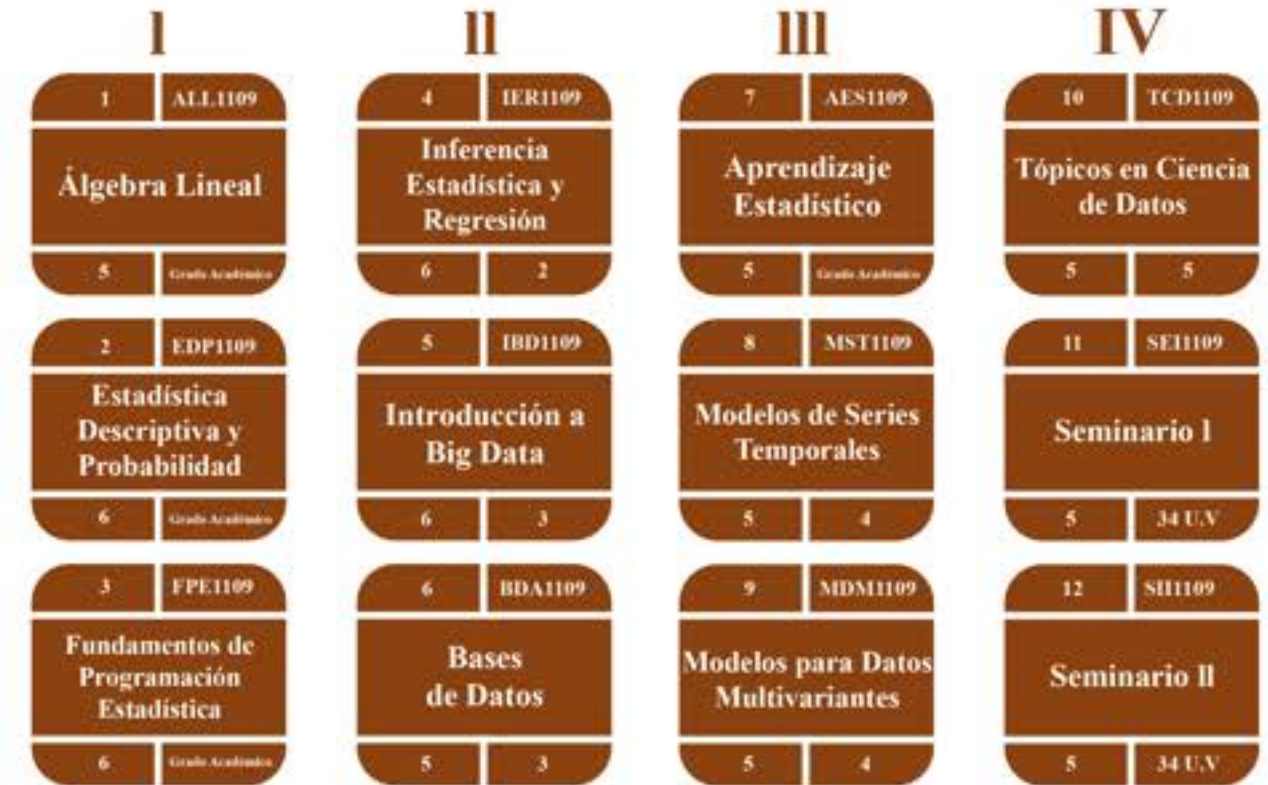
l

1 ALL1109

Álgebra Lineal

5 Grado Académico

2 EDP1109

Estadística Descriptiva y Probabilidad

6 Grado Académico

3 FPE1109

Fundamentos de Programación Estadística

6 Grado Académico

ll

4 IER1109

Inferencia Estadística y Regresión

6 2

5 IBD1109

Introducción a Big Data

6 3

6 BDA1109

Bases de Datos

5 3

lll

7 AES1109

Aprendizaje Estadístico

5 Grado Académico

8 MST1109

Modelos de Series Temporales

5 4

9 MDM1109

Modelos para Datos Multivariantes

5 4

IV

10 TCD1109

Tópicos en Ciencia de Datos

5 5

11 SEI1109

Seminario l

5 34 U.V

12 SII1109

Seminario ll

5 34 U.V